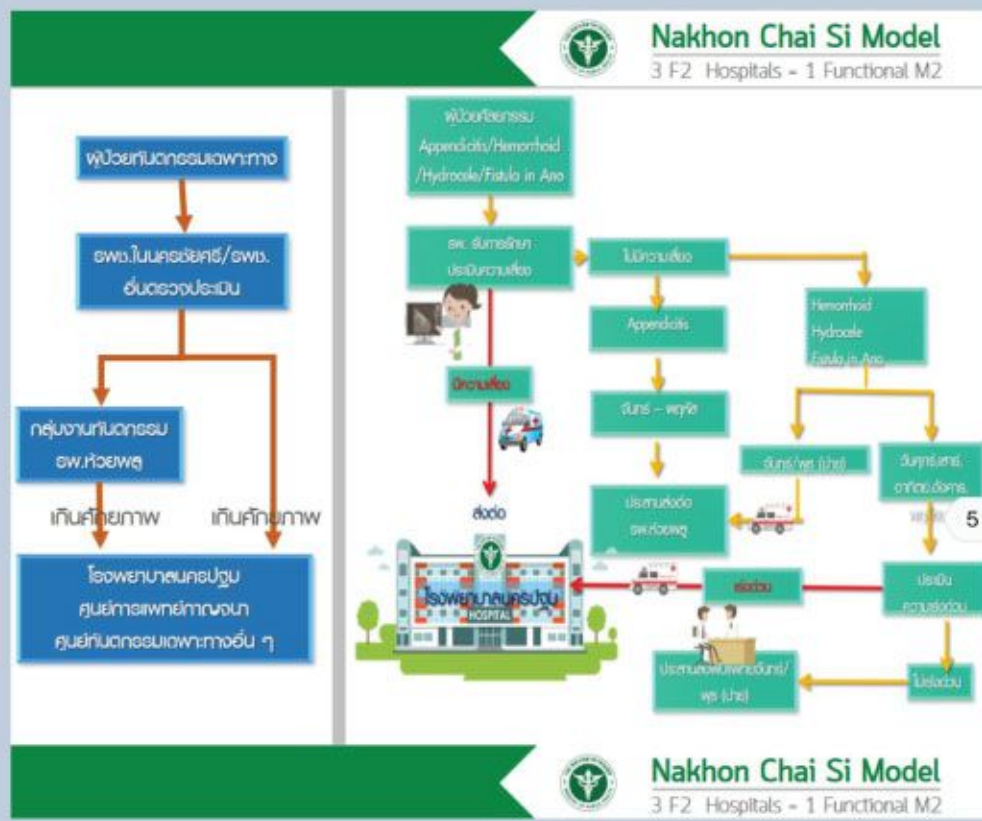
Nakhon Chai Si Model
3 F2 Hospitals - 1 Functional M2

ผู้ป่วยทันตกรรมเฉพาะทาง

รพช.ในนครชัยศรี/รพช.อื่นตรวจประเมิน

กลุ่มงานทันตกรรม รพ.ห้วยพลู

เกินศักยภาพ

เกินศักยภาพ

โรงพยาบาลนครปฐม ศูนย์การแพทย์กาญจนา ศูนย์ทันตกรรมเฉพาะทางอื่น ๆ

ผู้ป่วยศัลยกรรม Appendicitis/Hemorrhoid /Hydrocele/Fistula in Ano

รพ. รับการรักษา ประเมินความเสี่ยง

ไม่มีความเสี่ยง

Appendicitis

จันทร์ – พฤหัส

ประสานส่งต่อ รพ.ห้วยพลู

Hemorrhoid Hydrocele Fistula in Ano

จันทร์/พุธ (บ่าย)

จันทร์/อังคาร/ อาทิตย์/ศุกร์

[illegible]

ประเมิน ความเร่งด่วน

ไม่เร่งด่วน

ประสานส่งต่อแพทย์จันทร์/ พุธ (บ่าย)

มีความเสี่ยง

ส่งต่อ

ส่งด่วน

โรงพยาบาลนครปฐม

HOSPITAL

5

Nakhon Chai Si Model
3 F2 Hospitals - 1 Functional M2